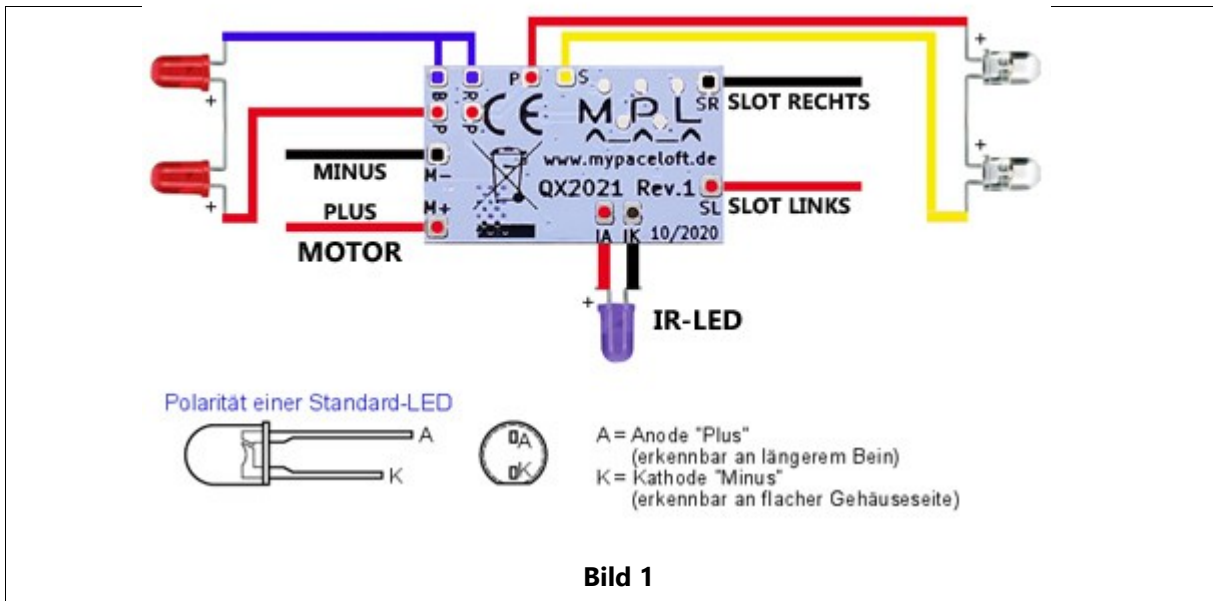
+

+

B

R

P

S

BP

RP

CE

MPL

SR

SLOT RECHTS

MINUS

M–

www.mypaceloft.de

QX2021 Rev.1

PLUS

M+

SL

SLOT LINKS

MOTOR

IA

IK

10/2020

+

+

+

IR-LED

Polarität einer Standard-LED

A

K

A

K

A = Anode "Plus"
(erkennbar an längerem Bein)
K = Kathode "Minus"
(erkennbar an flacher Gehäuseseite)

Bild 1